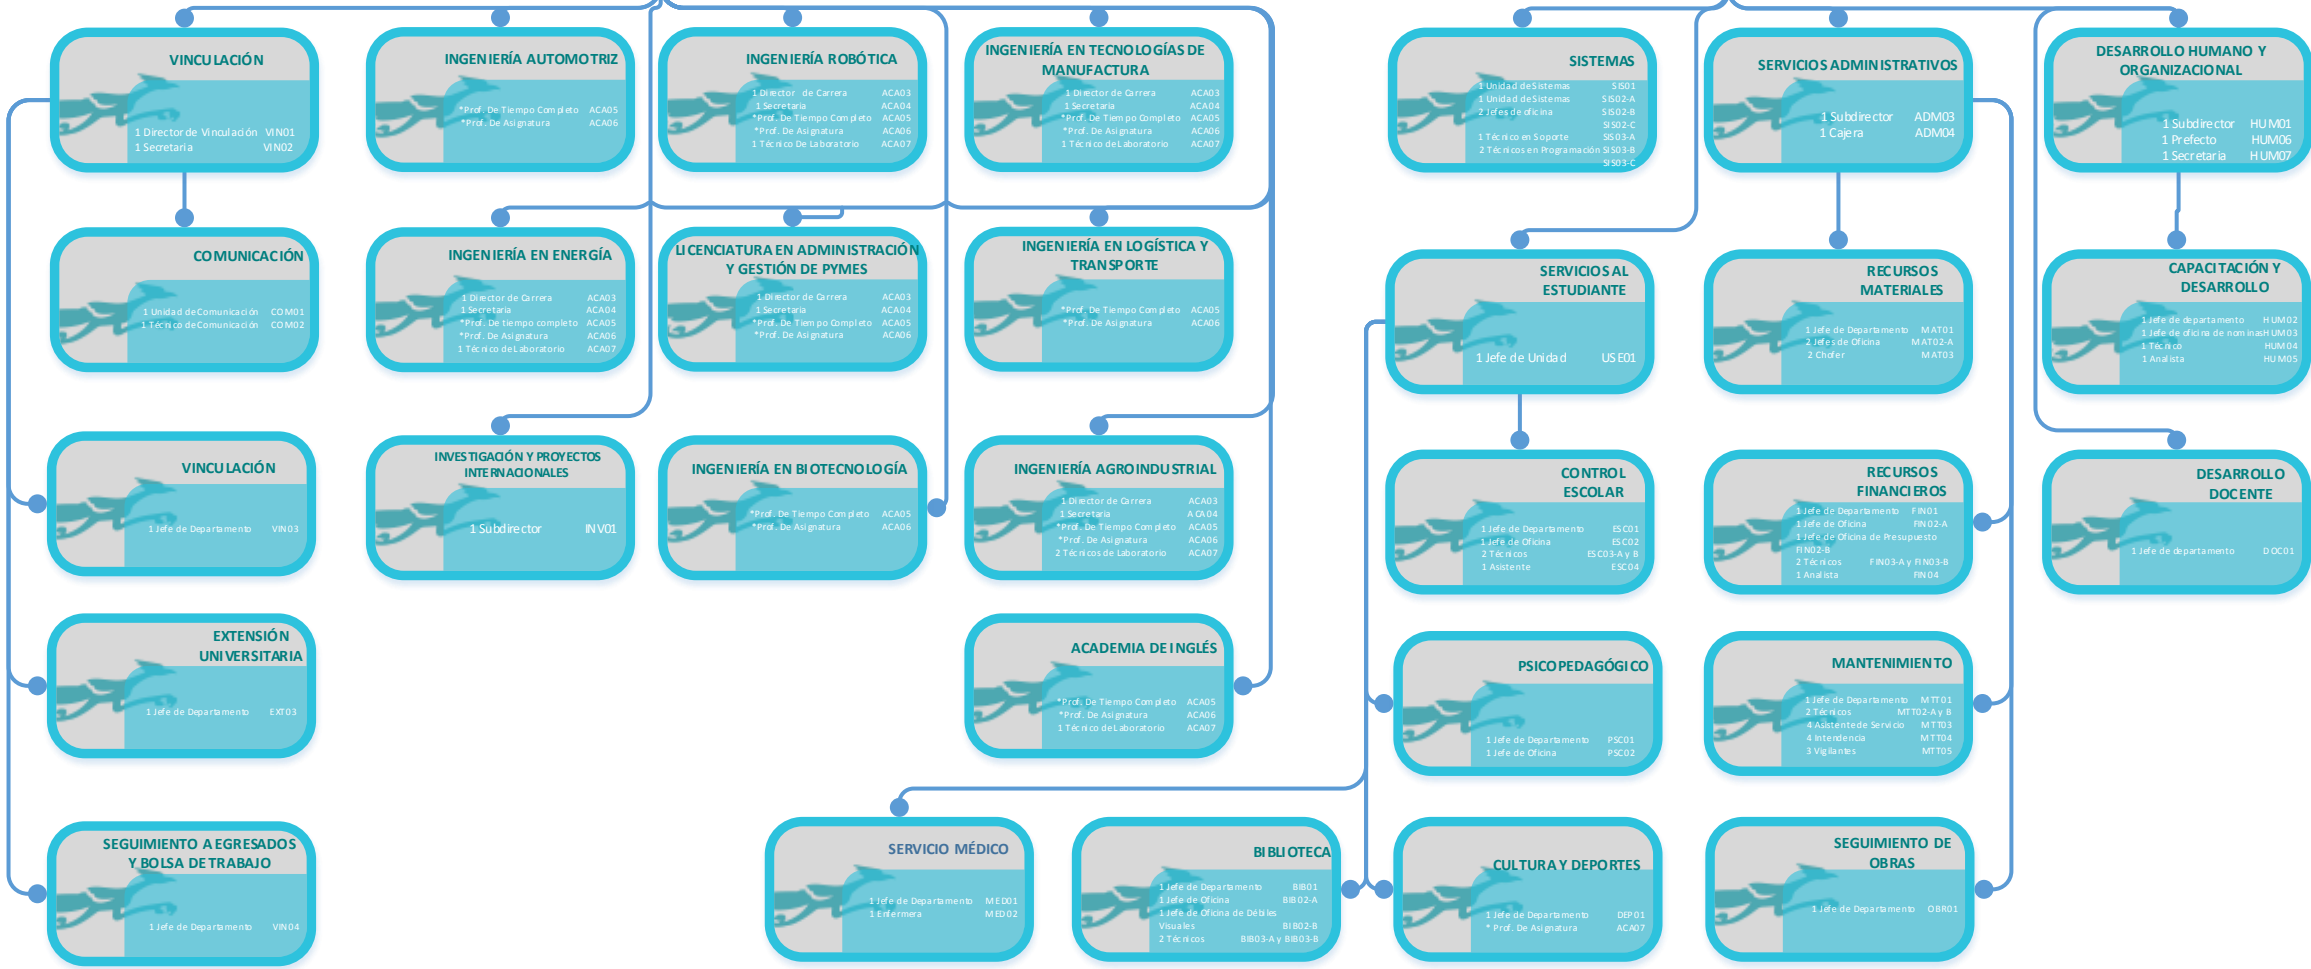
VINCULACIÓN
1 Director de Vinculación VIN01
1 Secretaria VIN02

INGENIERÍA AUTOMOTRIZ
*Prof. De Tiempo Completo ACA05
*Prof. De Asignatura ACA06

INGENIERÍA ROBÓTICA
1 Director de Carrera ACA03
1 Secretaria ACA04
*Prof. De Tiempo Completo ACA05
*Prof. De Asignatura ACA06
1 Técnico De Laboratorio ACA07

INGENIERÍA EN TECNOLOGÍAS DE MANUFACTURA
1 Director de Carrera ACA03
1 Secretaria ACA04
*Prof. De Tiempo Completo ACA05
*Prof. De Asignatura ACA06
1 Técnico de Laboratorio ACA07

SISTEMAS
1 Unidad de Sistemas SIS01
1 Unidad de Sistemas SIS02-A
2 Jefes de oficina SIS02-B
SIS02-C
1 Técnico en Soporte SIS03-A
2 Técnicos en Programación SIS03-B
SIS03-C

SERVICIOS ADMINISTRATIVOS
1 Subdirector ADM03
1 Cajera ADM04

DESARROLLO HUMANO Y ORGANIZACIONAL
1 Subdirector HUM01
1 Prefecto HUM06
1 Secretaria HUM07

COMUNICACIÓN
1 Unidad de Comunicación COM01
1 Técnico de Comunicación COM02

INGENIERÍA EN ENERGÍA
1 Director de Carrera ACA03
1 Secretaria ACA04
*Prof. De tiempo completo ACA05
*Prof. De Asignatura ACA06
1 Técnico de Laboratorio ACA07

LICENCIATURA EN ADMINISTRACIÓN Y GESTIÓN DE PYMES
1 Director de Carrera ACA03
1 Secretaria ACA04
*Prof. De Tiempo Completo ACA05
*Prof. De Asignatura ACA06

INGENIERÍA EN LOGÍSTICA Y TRANSPORTE
*Prof. De Tiempo Completo ACA05
*Prof. De Asignatura ACA06

SERVICIOS AL ESTUDIANTE
1 Jefe de Unidad USE01

RECURSOS MATERIALES
1 Jefe de Departamento MAT01
2 Jefes de Oficina MAT02-A
2 Chofer MAT03

CAPACITACIÓN Y DESARROLLO
1 Jefe de departamento HUM02
1 Jefe de oficina de nominas HUM03
1 Técnico HUM04
1 Analista HUM05

VINCULACIÓN
1 Jefe de Departamento VIN03

INVESTIGACIÓN Y PROYECTOS INTERNACIONALES
1 Subdirector INV01

INGENIERÍA EN BIOTECNOLOGÍA
*Prof. De Tiempo Completo ACA05
*Prof. De Asignatura ACA06

INGENIERÍA AGROINDUSTRIAL
1 Director de Carrera ACA03
1 Secretaria ACA04
*Prof. De Tiempo Completo ACA05
*Prof. De Asignatura ACA06
2 Técnicos de Laboratorio ACA07

CONTROL ESCOLAR
1 Jefe de Departamento ESC01
1 Jefe de Oficina ESC02
2 Técnicos ESC03-A y B
1 Asistente ESC04

RECURSOS FINANCIEROS
1 Jefe de Departamento FIN01
1 Jefe de Oficina FIN02-A
1 Jefe de Oficina de Presupuesto FIN02-B
2 Técnicos FIN03-A y FIN03-B
1 Analista FIN04

DESARROLLO DOCENTE
1 Jefe de departamento DOC01

EXTENSIÓN UNIVERSITARIA
1 Jefe de Departamento EXT03

ACADEMIA DE INGLÉS
*Prof. De Tiempo Completo ACA05
*Prof. De Asignatura ACA06
1 Técnico de Laboratorio ACA07

PSICOPEDAGÓGICO
1 Jefe de Departamento PSC01
1 Jefe de Oficina PSC02

MANTENIMIENTO
1 Jefe de Departamento MTT01
2 Técnicos MTT02-A y B
4 Asistente de Servicio MTT03
4 Intendencia MTT04
3 Vigilantes MTT05

SEGUIMIENTO A EGRESADOS Y BOLSA DE TRABAJO
1 Jefe de Departamento VIN04

SERVICIO MÉDICO
1 Jefe de Departamento MED01
1 Enfermera MED02

BIBLIOTECA
1 Jefe de Departamento BIB01
1 Jefe de Oficina BIB02-A
1 Jefe de Oficina de Débiles Visuales BIB02-B
2 Técnicos BIB03-A y BIB03-B

CULTURA Y DEPORTES
1 Jefe de Departamento DEP01
* Prof. De Asignatura ACA07

SEGUIMIENTO DE OBRAS
1 Jefe de Departamento OBR01